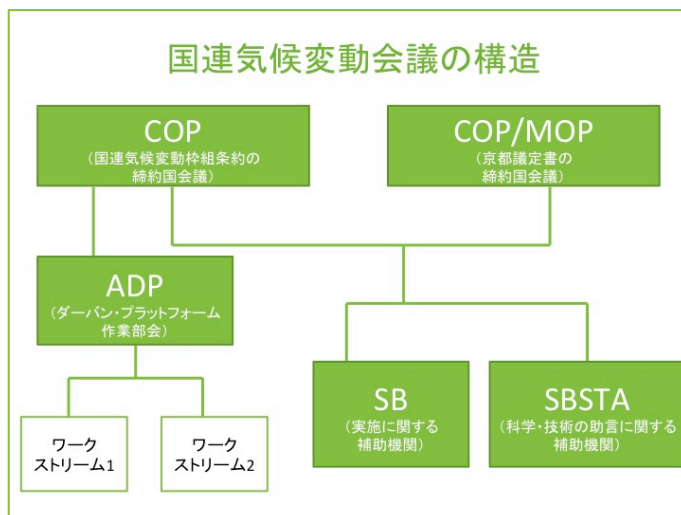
国連気候変動会議の構造

COP
（国連気候変動枠組条約の締約国会議）

COP/MOP
（京都議定書の締約国会議）

ADP
（ダーバン・プラットフォーム作業部会）

SB
（実施に関する補助機関）

SBSTA
（科学・技術の助言に関する補助機関）

ワークストリーム1

ワークストリーム2